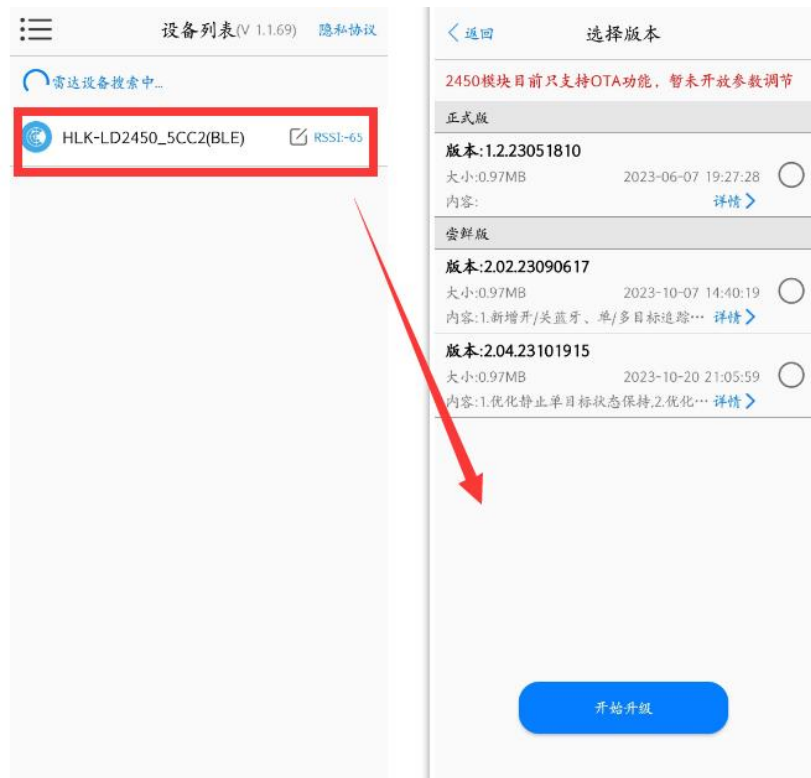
设备列表(V 1.1.69) 隐私协议

雷达设备搜索中...

HLK-LD2450_5CC2(BLE) RSSI:-65

< 返回 选择版本

2450模块目前只支持OTA功能，暂未开放参数调节

正式版

版本:1.2.23051810
大小:0.97MB 2023-06-07 19:27:28
内容: 详情 >

尝鲜版

版本:2.02.23090617
大小:0.97MB 2023-10-07 14:40:19
内容:1.新增开/关蓝牙、单/多目标追踪… 详情 >

版本:2.04.23101915
大小:0.97MB 2023-10-20 21:05:59
内容:1.优化静止单目标状态保持,2.优化… 详情 >

开始升级